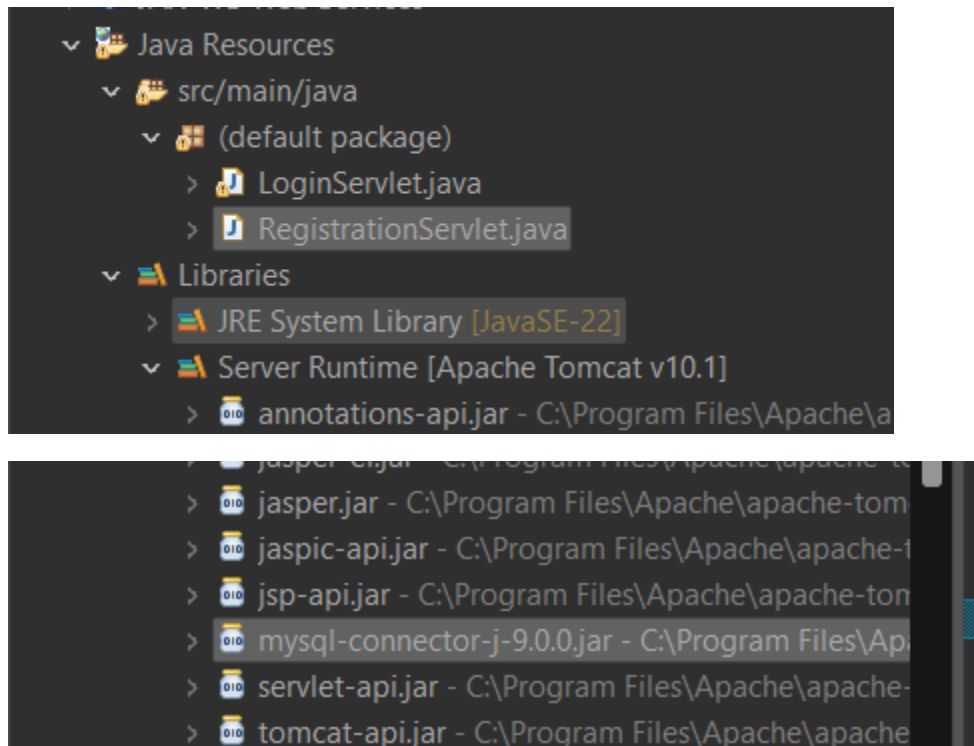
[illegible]
Java Resources
src/main/java
(default package)
LoginServlet.java
RegistrationServlet.java
Libraries
JRE System Library [JavaSE-22]
Server Runtime [Apache Tomcat v10.1]
annotations-api.jar - C:\Program Files\Apache\a

jasper-el.jar - C:\Program Files\Apache\apache-t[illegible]
jasper.jar - C:\Program Files\Apache\apache-tom
jaspic-api.jar - C:\Program Files\Apache\apache-t
jsp-api.jar - C:\Program Files\Apache\apache-tom
mysql-connector-j-9.0.0.jar - C:\Program Files\Apa
servlet-api.jar - C:\Program Files\Apache\apache-
tomcat-api.jar - C:\Program Files\Apache\apache